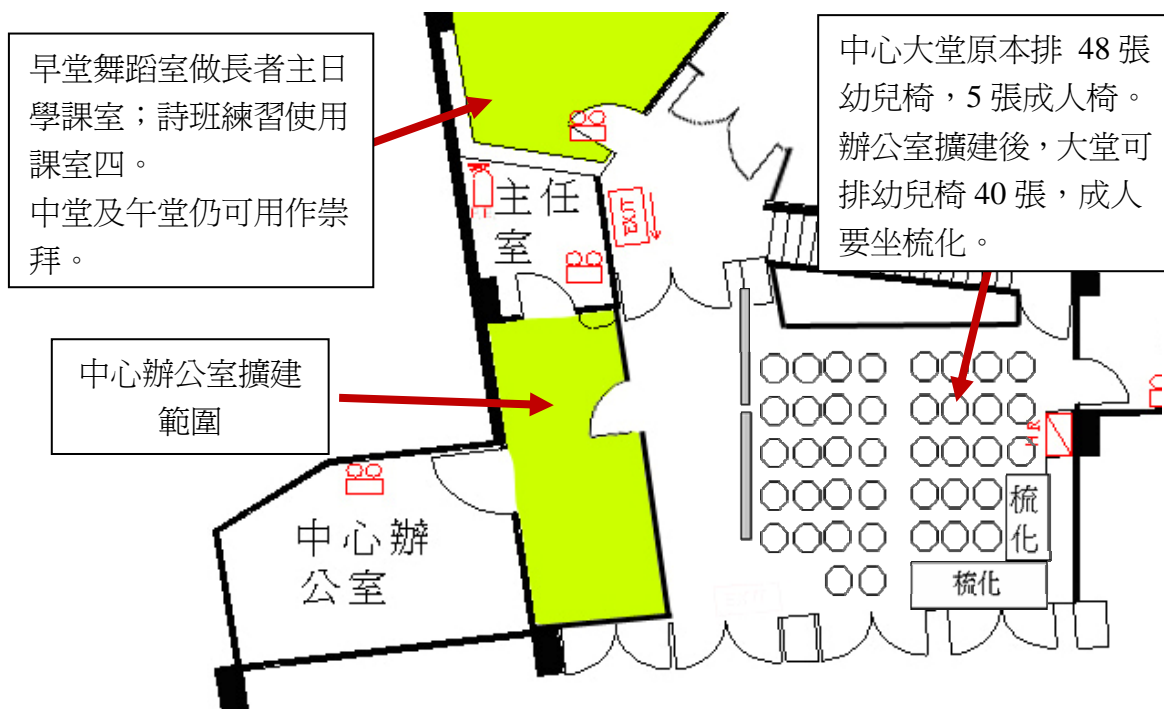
早堂舞蹈室做長者主日學課室；詩班練習使用課室四。
中堂及午堂仍可用作崇拜。

中心大堂原本排 48 張幼兒椅，5 張成人椅。辦公室擴建後，大堂可排幼兒椅 40 張，成人要坐梳化。

主任室

EXIT

中心辦公室擴建範圍

中心辦公室

梳化

梳化